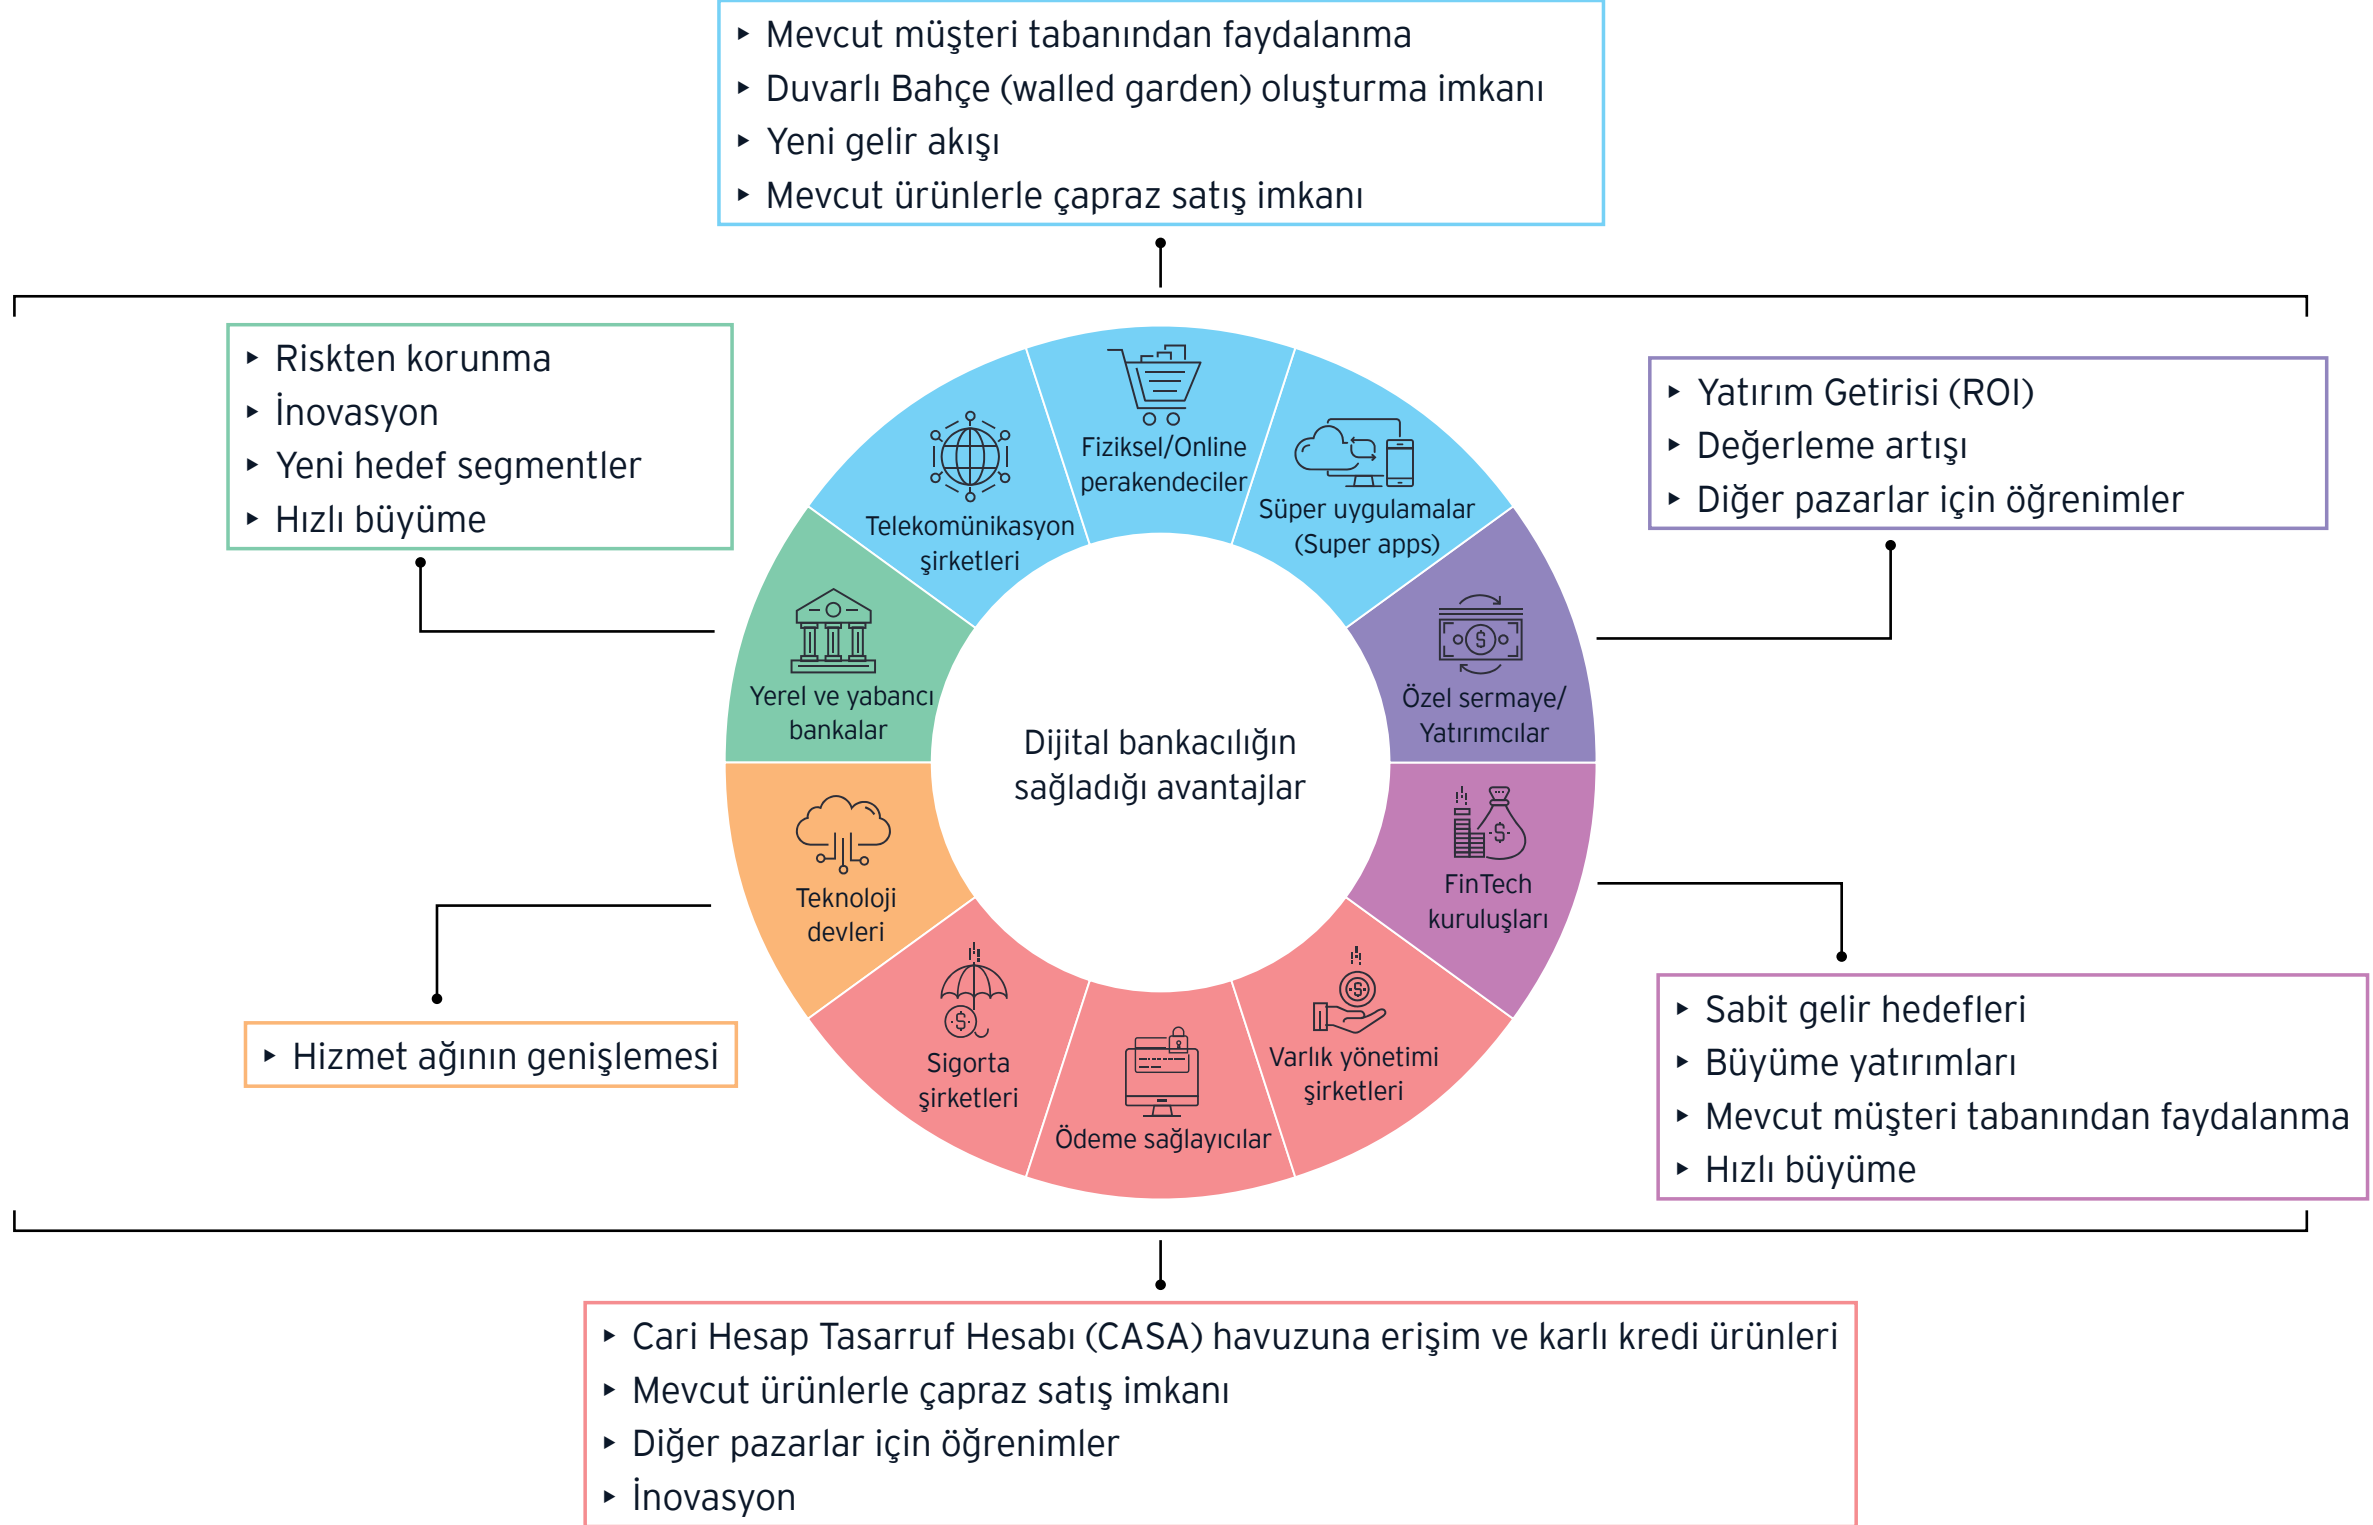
‣ Mevcut müşteri tabanından faydalanma
‣ Duvarlı Bahçe (walled garden) oluşturma imkanı
‣ Yeni gelir akışı
‣ Mevcut ürünlerle çapraz satış imkanı

‣ Riskten korunma
‣ İnovasyon
‣ Yeni hedef segmentler
‣ Hızlı büyüme

‣ Yatırım Getirisi (ROI)
‣ Değerleme artışı
‣ Diğer pazarlar için öğrenimler

Fiziksel/Online perakendeciler

Süper uygulamalar (Super apps)

Telekomünikasyon şirketleri

Yerel ve yabancı bankalar

Özel sermaye/ Yatırımcılar

Dijital bankacılığın sağladığı avantajlar

FinTech kuruluşları

Teknoloji devleri

Sigorta şirketleri

Ödeme sağlayıcılar

Varlık yönetimi şirketleri

‣ Hizmet ağının genişlemesi

‣ Sabit gelir hedefleri
‣ Büyüme yatırımları
‣ Mevcut müşteri tabanından faydalanma
‣ Hızlı büyüme

‣ Cari Hesap Tasarruf Hesabı (CASA) havuzuna erişim ve karlı kredi ürünleri
‣ Mevcut ürünlerle çapraz satış imkanı
‣ Diğer pazarlar için öğrenimler
‣ İnovasyon